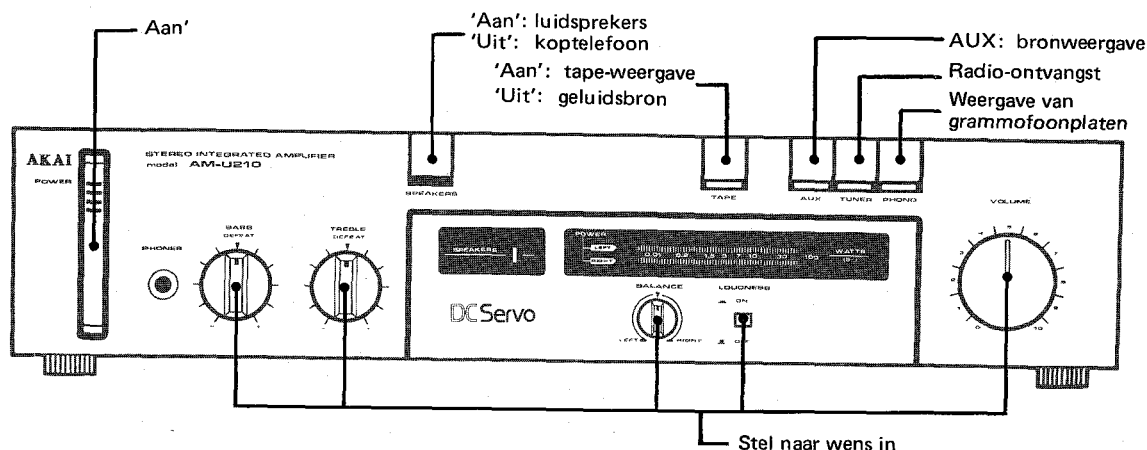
Aan'

'Aan': luidsprekers
'Uit': koptelefoon

'Aan': tape-weergave
'Uit': geluidsbron

AUX: bronweergave

Radio-ontvangst

Weergave van grammofoonplaten

AKAI

POWER

STEREO INTEGRATED AMPLIFIER
model AM-U210

SPEAKERS

TAPE

AUX TUNER PHONO

PHONES

BASS
DEFEAT

TREBLE
DEFEAT

SPEAKERS

POWER
LEFT
RIGHT

WATTS

DCServo

BALANCE
LEFT RIGHT

LOUDNESS
ON
OFF

VOLUME

Stel naar wens in